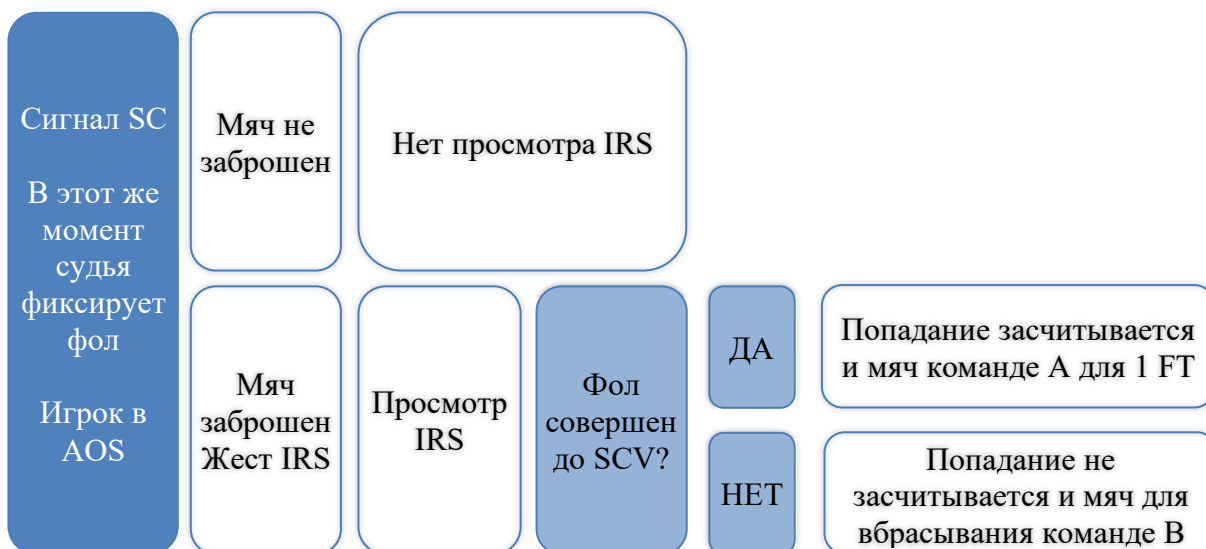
Сигнал SC

В этот же момент судья фиксирует фол

Игрок в AOS

Мяч не заброшен

Нет просмотра IRS

Мяч заброшен Жест IRS

Просмотр IRS

Фол совершен до SCV?

ДА

Попадание засчитывается и мяч команде А для 1 FT

НЕТ

Попадание не засчитывается и мяч для вбрасывания команде В